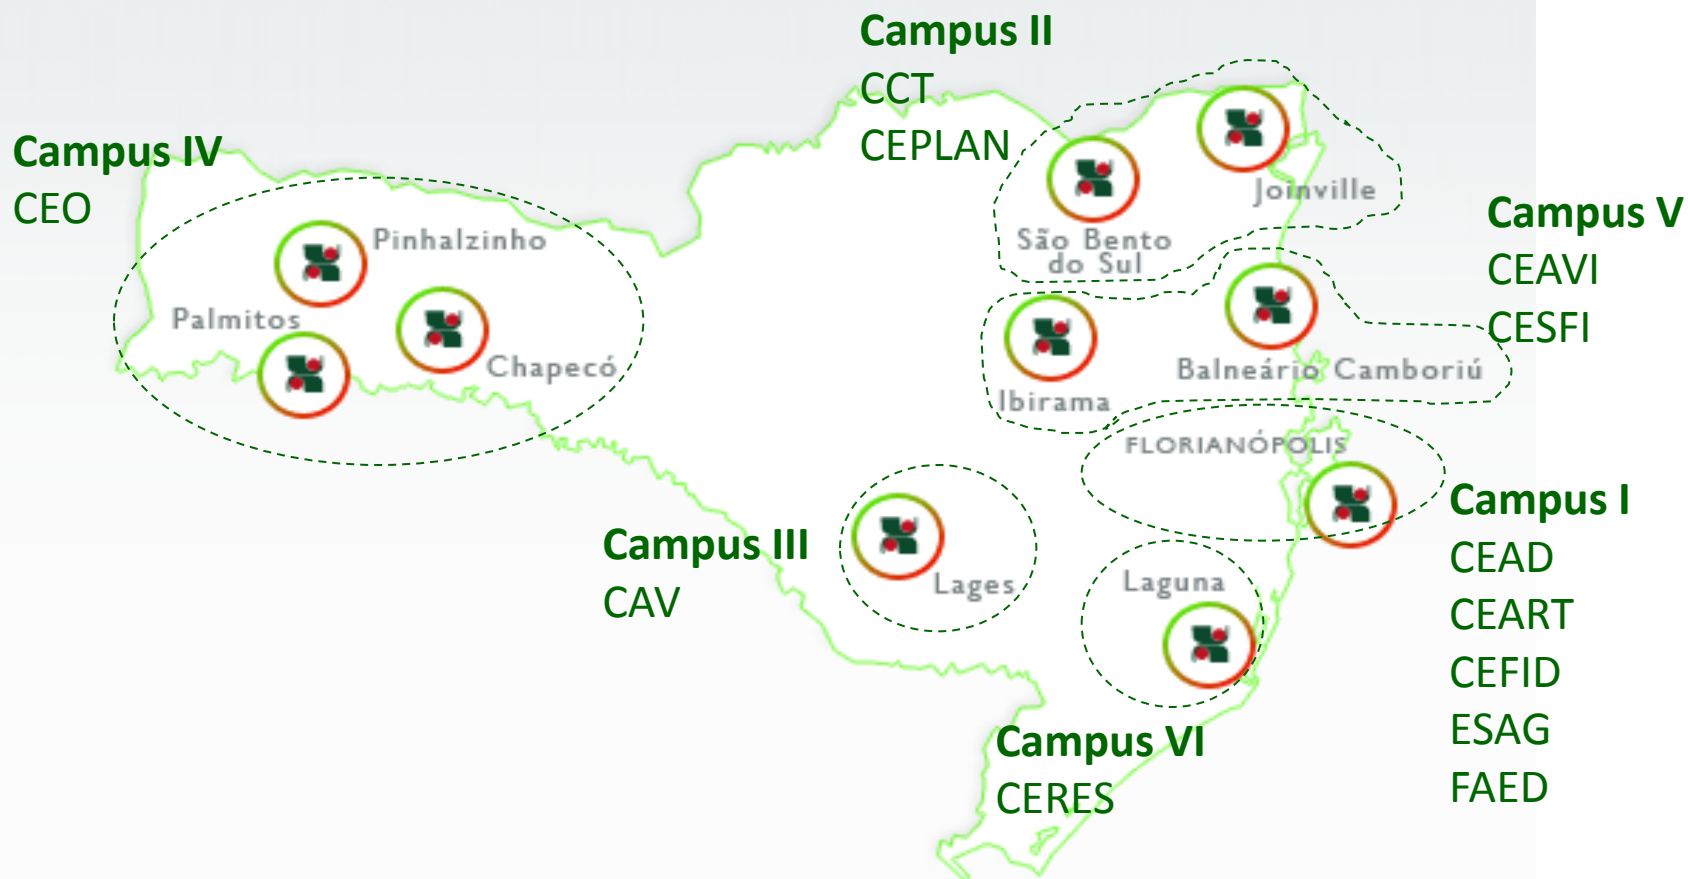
Campus II
CCT
CEPLAN

Campus IV
CEO

Pinhalzinho
Palmitos
Chapecó

São Bento do Sul
Joinville

Campus V
CEAVI
CESFI

Ibirama
Balneário Camboriú

FLORIANÓPOLIS

Campus I
CEAD
CEART
CEFID
ESAG
FAED

Campus III
CAV

Lages

Laguna

Campus VI
CERES